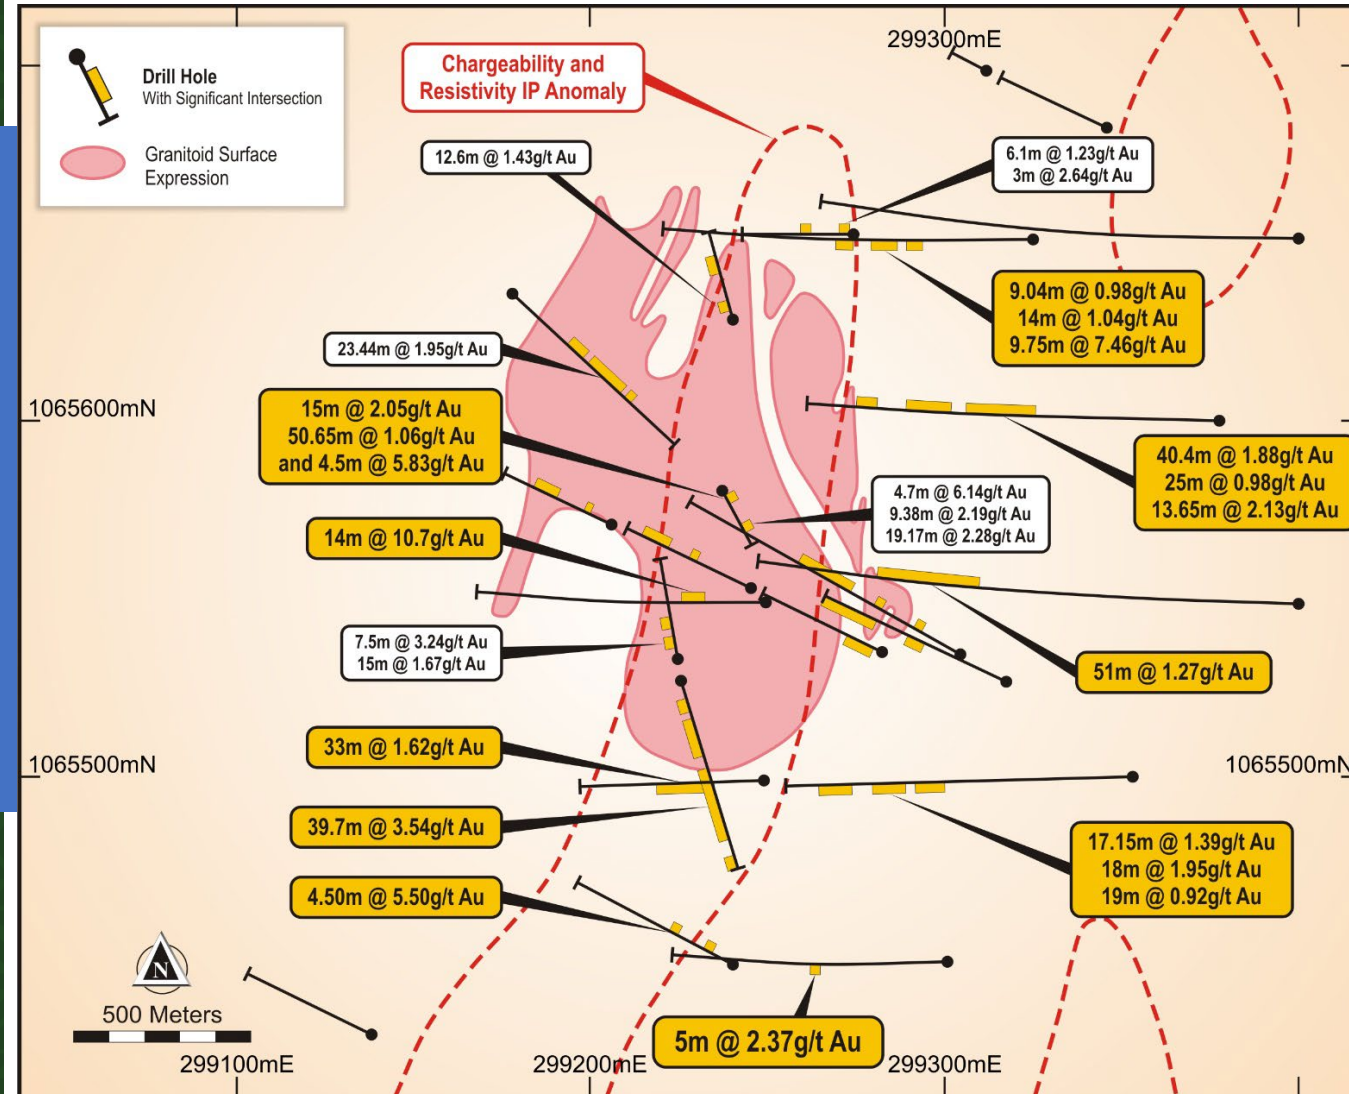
Drill Hole
With Significant Intersection

Granitoid Surface Expression

Chargeability and Resistivity IP Anomaly

299300mE

12.6m @ 1.43g/t Au

6.1m @ 1.23g/t Au
3m @ 2.64g/t Au

9.04m @ 0.98g/t Au
14m @ 1.04g/t Au
9.75m @ 7.46g/t Au

23.44m @ 1.95g/t Au

1065600mN

15m @ 2.05g/t Au
50.65m @ 1.06g/t Au
and 4.5m @ 5.83g/t Au

40.4m @ 1.88g/t Au
25m @ 0.98g/t Au
13.65m @ 2.13g/t Au

4.7m @ 6.14g/t Au
9.38m @ 2.19g/t Au
19.17m @ 2.28g/t Au

14m @ 10.7g/t Au

7.5m @ 3.24g/t Au
15m @ 1.67g/t Au

51m @ 1.27g/t Au

33m @ 1.62g/t Au

1065500mN

1065500mN

39.7m @ 3.54g/t Au

17.15m @ 1.39g/t Au
18m @ 1.95g/t Au
19m @ 0.92g/t Au

4.50m @ 5.50g/t Au

N

500 Meters

299100mE

299200mE

5m @ 2.37g/t Au

299300mE